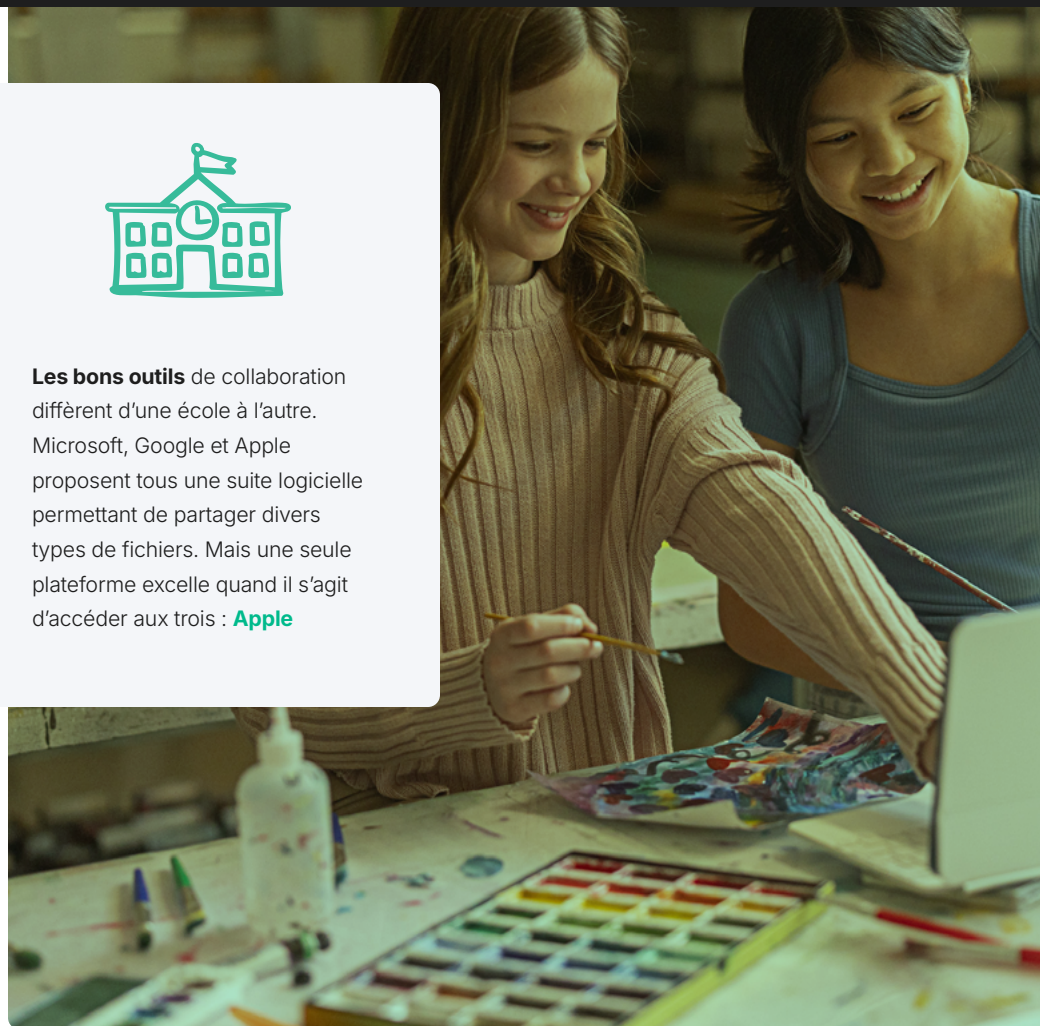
**Les bons outils** de collaboration diffèrent d’une école à l’autre. Microsoft, Google et Apple proposent tous une suite logicielle permettant de partager divers types de fichiers. Mais une seule plateforme excelle quand il s’agit d’accéder aux trois : **Apple**